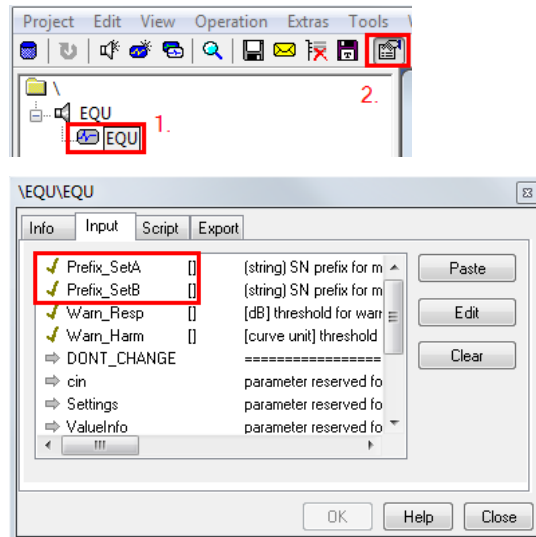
Project Edit View Operation Extras Tools

\
EQU
EQU 1.
2.

\EQU\EQU

Info Input Script Export

| | | |
|---|---|---|
| Prefix_SetA | [] | (string) SN prefix for m |
| Prefix_SetB | [] | (string) SN prefix for m |
| Warn_Resp | [] | [dB] threshold for warn |
| Warn_Harm | [] | [curve unit] threshold |
| DONT_CHANGE | | ================ |
| cin | | parameter reserved fo |
| Settings | | parameter reserved fo |
| ValueInfo | | parameter reserved fo |

Paste
Edit
Clear

OK Help Close